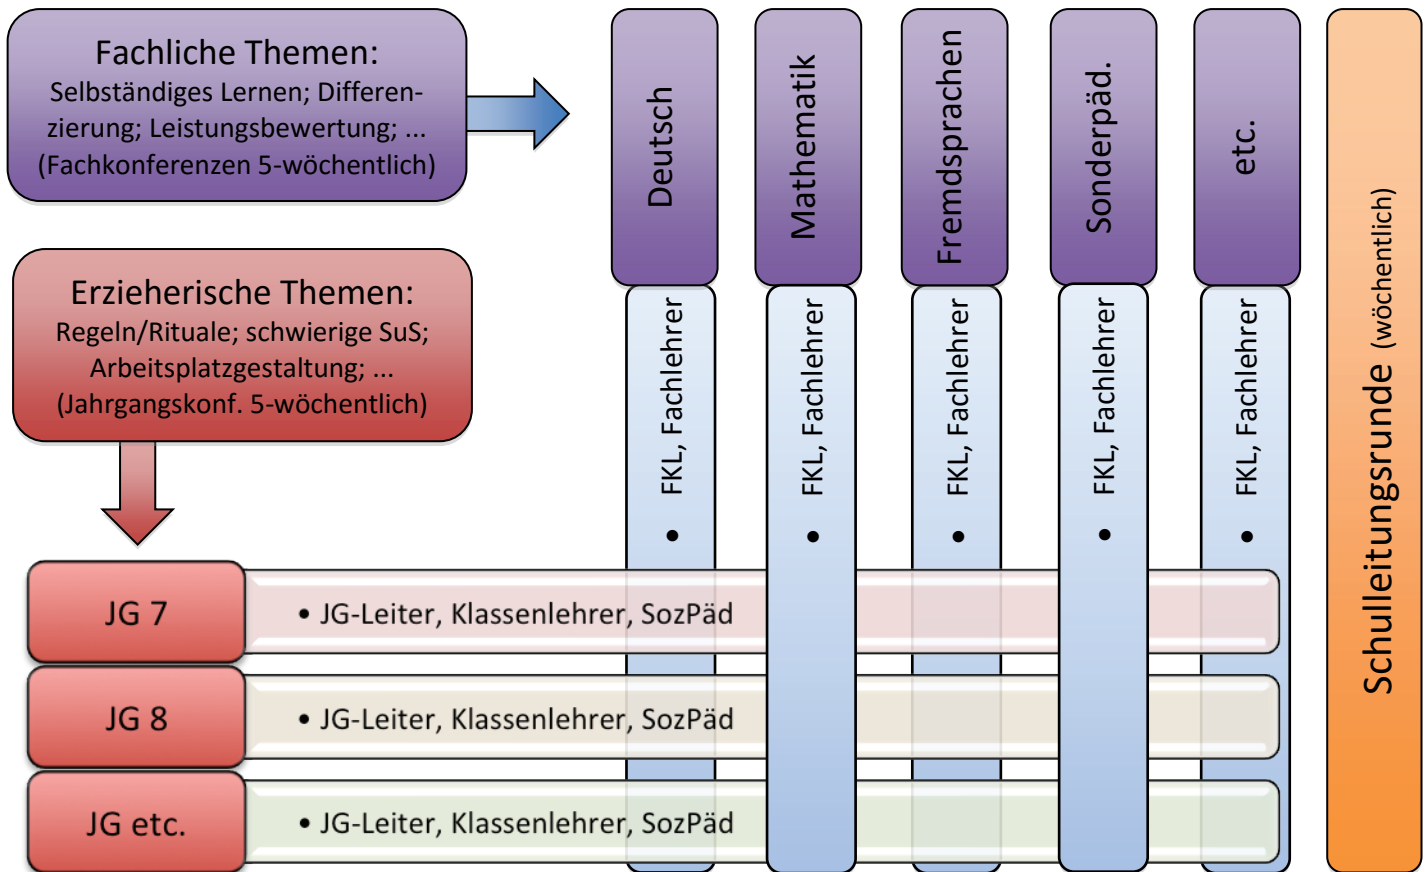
Fachliche Themen:
Selbständiges Lernen; Differenzierung; Leistungsbewertung; ...
(Fachkonferenzen 5-wöchentlich)

Erzieherische Themen:
Regeln/Rituale; schwierige SuS; Arbeitsplatzgestaltung; ...
(Jahrgangskonf. 5-wöchentlich)

Deutsch

• FKL, Fachlehrer

Mathematik

• FKL, Fachlehrer

Fremdsprachen

• FKL, Fachlehrer

Sonderpäd.

• FKL, Fachlehrer

etc.

• FKL, Fachlehrer

Schulleitungsrunde (wöchentlich)

JG 7
• JG-Leiter, Klassenlehrer, SozPäd

JG 8
• JG-Leiter, Klassenlehrer, SozPäd

JG etc.
• JG-Leiter, Klassenlehrer, SozPäd